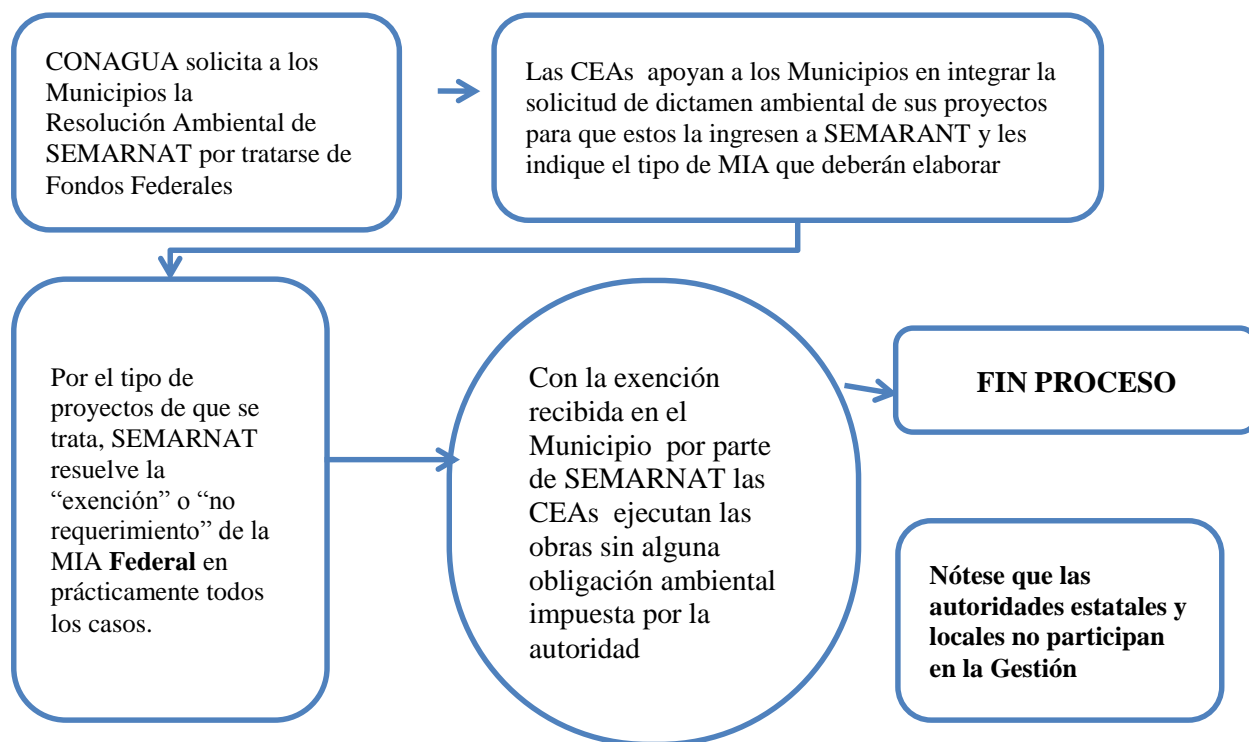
CONAGUA solicita a los Municipios la Resolución Ambiental de SEMARNAT por tratarse de Fondos Federales

Las CEAs apoyan a los Municipios en integrar la solicitud de dictamen ambiental de sus proyectos para que estos la ingresen a SEMARANT y les indique el tipo de MIA que deberán elaborar

Por el tipo de proyectos de que se trata, SEMARNAT resuelve la “exención” o “no requerimiento” de la MIA **Federal** en prácticamente todos los casos.

Con la exención recibida en el Municipio por parte de SEMARNAT las CEAs ejecutan las obras sin alguna obligación ambiental impuesta por la autoridad

**FIN PROCESO**

**Nótese que las autoridades estatales y locales no participan en la Gestión**